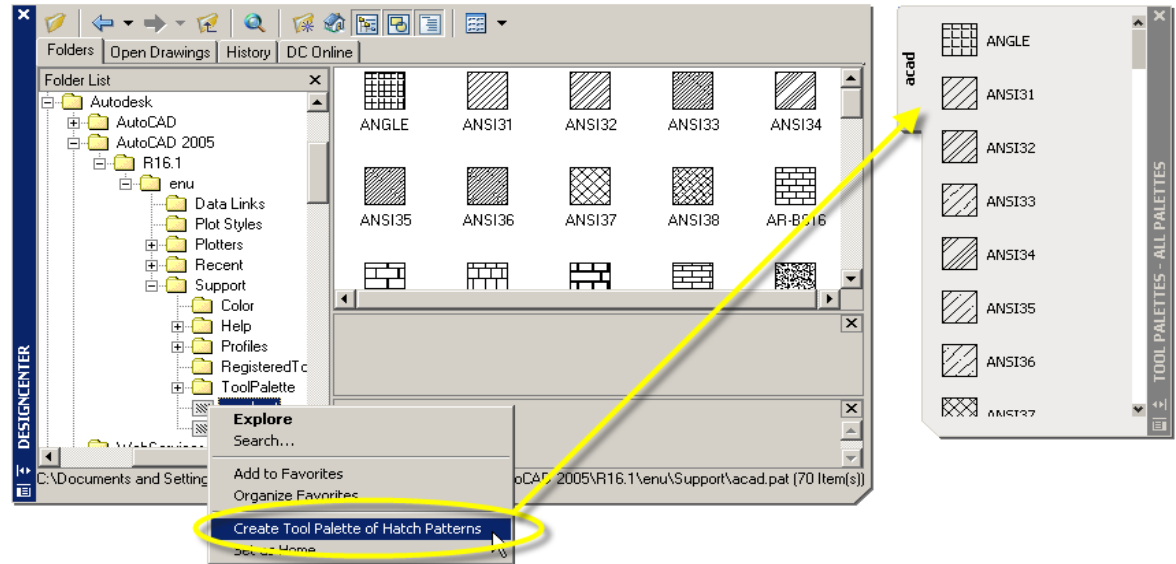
Folders | Open Drawings | History | DC Online

Folder List

Autodesk
AutoCAD
AutoCAD 2005
R16.1
enu
Data Links
Plot Styles
Plotters
Recent
Support
Color
Help
Profiles
RegisteredTo
ToolPalette
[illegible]

ANGLE
ANSI31
ANSI32
ANSI33
ANSI34
ANSI35
ANSI36
ANSI37
ANSI38
AR-B816

Explore
Search...
Add to Favorites
Organize Favorites
Create Tool Palette of Hatch Patterns
Set as Home

C:\Documents and Setting
oCAD 2005\R16.1\enu\Support\acad.pat (70 Item(s))

DESIGNCENTER

acad

ANGLE
ANSI31
ANSI32
ANSI33
ANSI34
ANSI35
ANSI36
ANSI37

TOOL PALETTES - ALL PALETTES